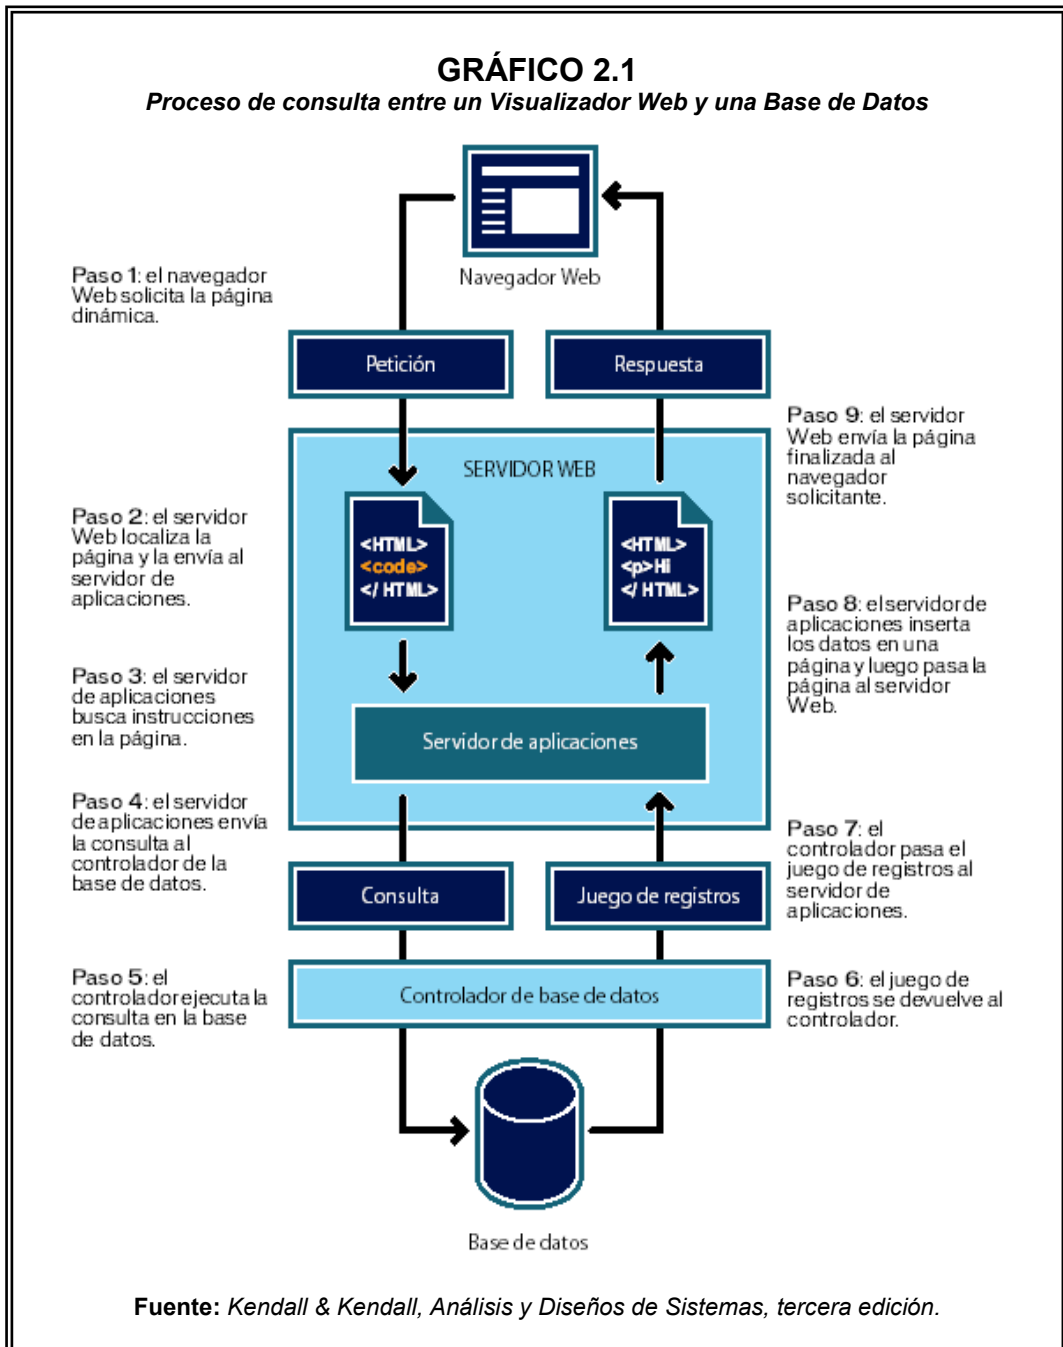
GRÁFICO 2.1
Proceso de consulta entre un Visualizador Web y una Base de Datos

Navegador Web

Paso 1: el navegador Web solicita la página dinámica.

Petición

Respuesta

Paso 9: el servidor Web envía la página finalizada al navegador solicitante.

SERVIDOR WEB

Paso 2: el servidor Web localiza la página y la envía al servidor de aplicaciones.

<HTML>
<code>
</ HTML>

<HTML>
<p>Hi
</ HTML>

Paso 8: el servidor de aplicaciones inserta los datos en una página y luego pasa la página al servidor Web.

Paso 3: el servidor de aplicaciones busca instrucciones en la página.

Servidor de aplicaciones

Paso 4: el servidor de aplicaciones envía la consulta al controlador de la base de datos.

Paso 7: el controlador pasa el juego de registros al servidor de aplicaciones.

Consulta

Juego de registros

Paso 5: el controlador ejecuta la consulta en la base de datos.

Controlador de base de datos

Paso 6: el juego de registros se devuelve al controlador.

Base de datos

Fuente: Kendall & Kendall, Análisis y Diseños de Sistemas, tercera edición.